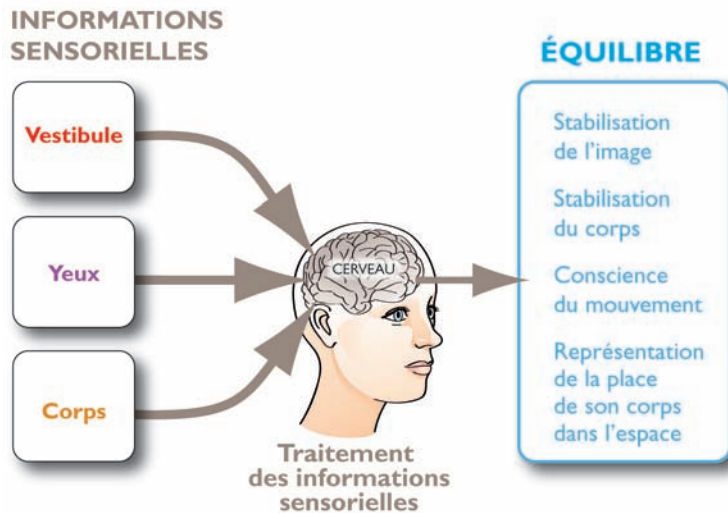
INFORMATIONS SENSORIELLES

Vestibule

Yeux

Corps

CERVEAU

Traitement des informations sensorielles

ÉQUILIBRE

Stabilisation de l'image

Stabilisation du corps

Conscience du mouvement

Représentation de la place de son corps dans l'espace